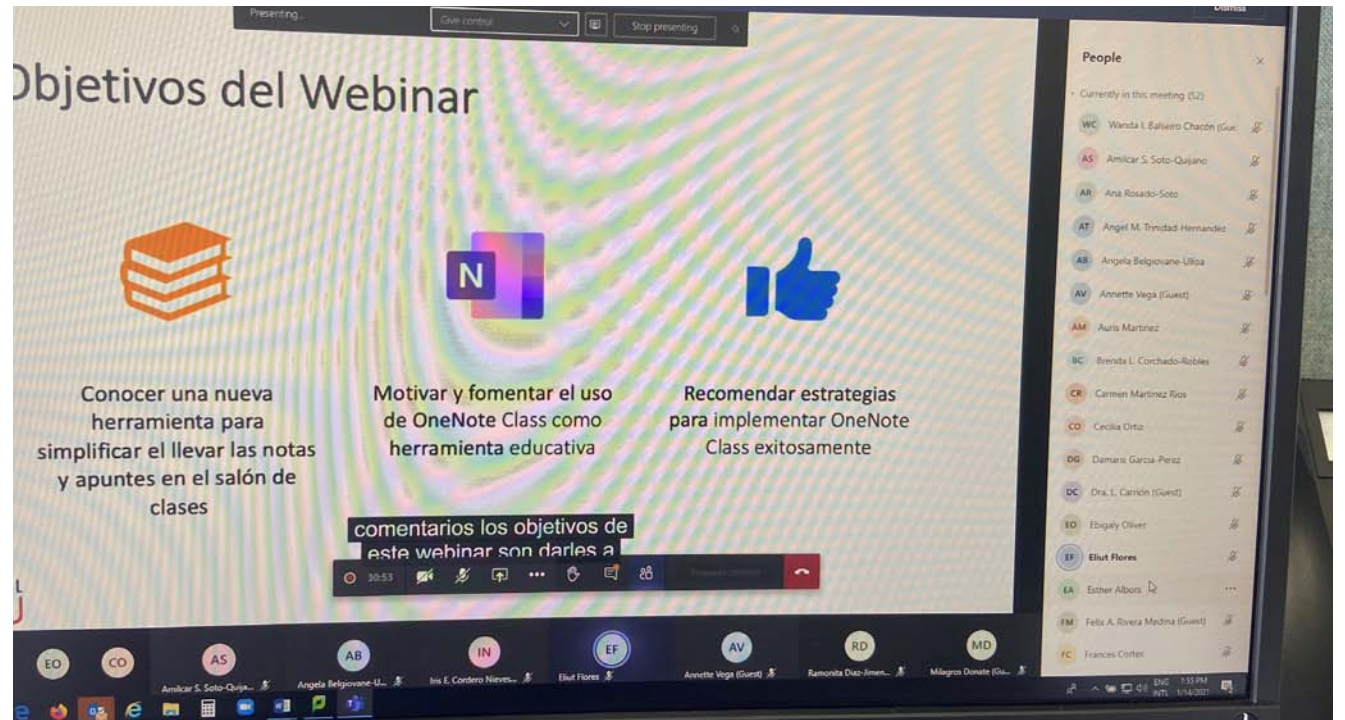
Presenting...

Give control

Stop presenting

Dismiss

Objetivos del Webinar

N

Conocer una nueva herramienta para simplificar el llevar las notas y apuntes en el salón de clases

Motivar y fomentar el uso de OneNote Class como herramienta educativa

Recomendar estrategias para implementar OneNote Class exitosamente

comentarios los objetivos de este webinar son darles a

30:53

People

Currently in this meeting (52)

WC Wanda I. Balseiro Chacón (Gue

AS Amilcar S. Soto-Quijano

AR Ana Rosado-Soto

AT Angel M. Trinidad Hernandez

AB Angela Belgiovane-Ulloa

AV Annette Vega (Guest)

AM Auris Martinez

BC Brenda L. Corchado-Robles

CR Carmen Martinez Rios

CO Cecilia Ortiz

DG Damaris Garcia-Perez

DC Dra. L. Carrión (Guest)

EO Ebigaly Oliver

EF Eliut Flores

EA Esther Albors

FM Felix A. Rivera Medina (Guest)

FC Frances Cortes

EO

CO

AS Amilcar S. Soto-Quija...

AB Angela Belgiovane-U...

IN Iris E. Cordero Nieves...

EF Eliut Flores

AV Annette Vega (Guest)

RD Ramonita Diaz-Jimen...

MD Milagros Donate (Gu...

ENG INTL 1:55 PM 1/14/2021